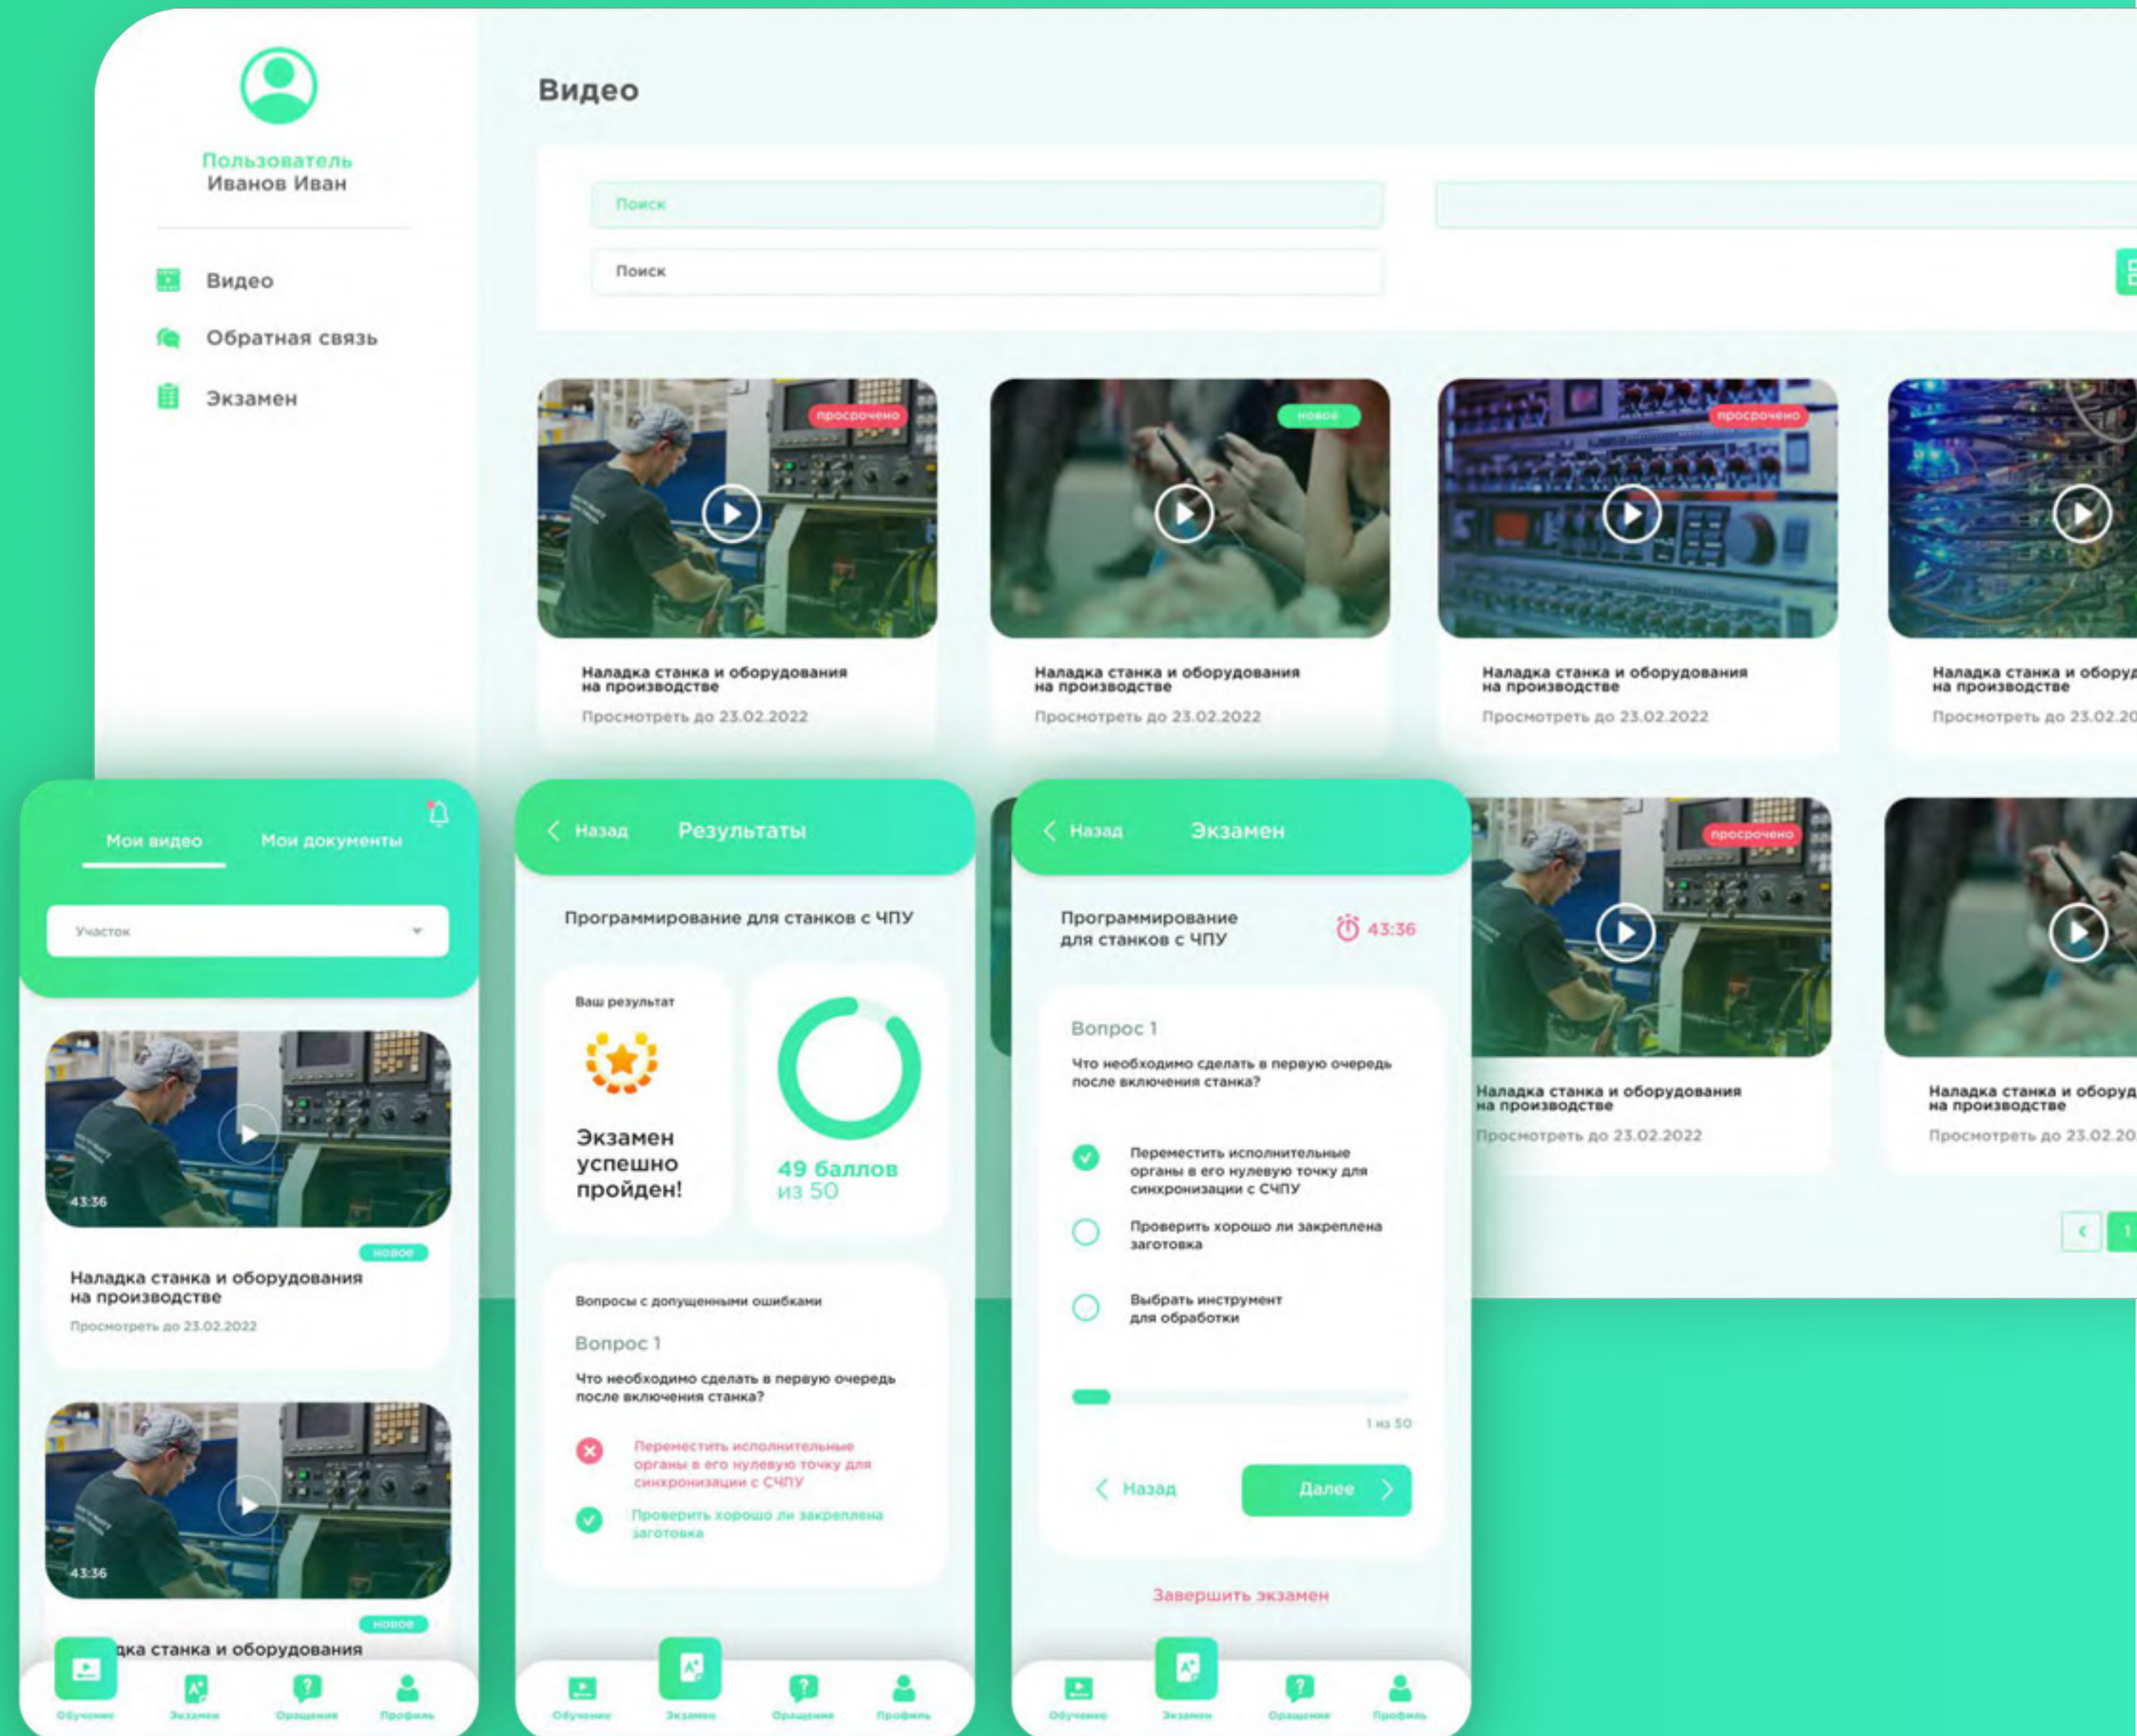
Пользователь
Иванов Иван

Видео
Обратная связь
Экзамен

Видео

Поиск
Поиск

просрочено
Наладка станка и оборудования на производстве
Просмотреть до 23.02.2022

новое
Наладка станка и оборудования на производстве
Просмотреть до 23.02.2022

просрочено
Наладка станка и оборудования на производстве
Просмотреть до 23.02.2022

Наладка станка и обору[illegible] на производстве
Просмотреть до 23.02.20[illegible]

Мои видео
Мои документы
Участок

43:36
новое
Наладка станка и оборудования на производстве
Просмотреть до 23.02.2022

43:36
новое
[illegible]дка станка и оборудования

Обучение
Экзамен
Обращения
Профиль

Назад
Результаты
Программирование для станков с ЧПУ
Ваш результат
Экзамен успешно пройден!
49 баллов
из 50
Вопросы с допущенными ошибками
Вопрос 1
Что необходимо сделать в первую очередь после включения станка?
Переместить исполнительные органы в его нулевую точку для синхронизации с СЧПУ
Проверить хорошо ли закреплена заготовка

Обучение
Экзамен
Обращения
Профиль

Назад
Экзамен
Программирование для станков с ЧПУ
43:36
Вопрос 1
Что необходимо сделать в первую очередь после включения станка?
Переместить исполнительные органы в его нулевую точку для синхронизации с СЧПУ
Проверить хорошо ли закреплена заготовка
Выбрать инструмент для обработки
1 из 50
Назад
Далее
Завершить экзамен

Обучение
Экзамен
Обращения
Профиль

просрочено
Наладка станка и оборудования на производстве
Просмотреть до 23.02.2022

Наладка станка и оборуд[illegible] на производстве
Просмотреть до 23.02.20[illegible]

1